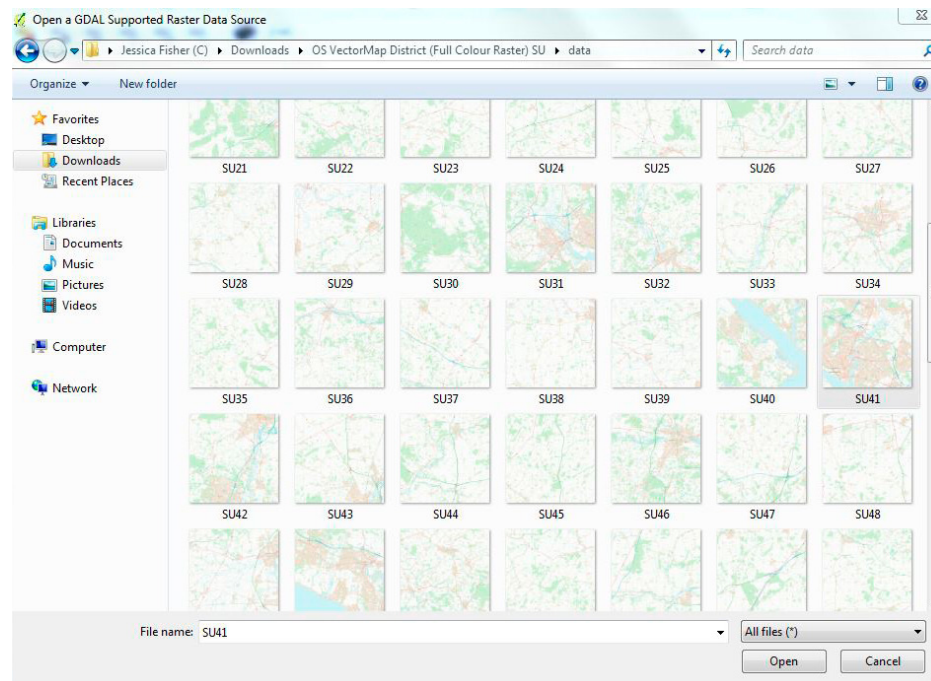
Open a GDAL Supported Raster Data Source

Jessica Fisher (C) ▸ Downloads ▸ OS VectorMap District (Full Colour Raster) SU ▸ data

Search data

Organize ▾ New folder

Favorites
Desktop
Downloads
Recent Places

Libraries
Documents
Music
Pictures
Videos

Computer

Network

SU21 SU22 SU23 SU24 SU25 SU26 SU27
SU28 SU29 SU30 SU31 SU32 SU33 SU34
SU35 SU36 SU37 SU38 SU39 SU40 SU41
SU42 SU43 SU44 SU45 SU46 SU47 SU48

File name: SU41
All files (*)
Open
Cancel